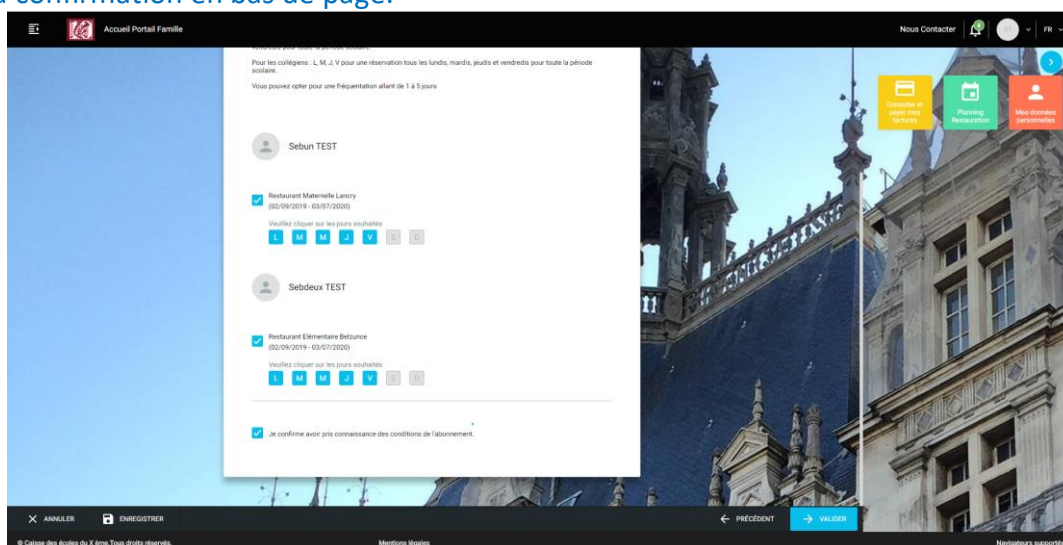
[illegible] confirmation en bas de page.

Accueil Portail Famille

Nous Contacter

FR

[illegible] pour toute la période scolaire.

Pour les collégiens : L, M, J, V pour une réservation tous les lundis, mardis, jeudis et vendredis pour toute la période scolaire.

Vous pouvez opter pour une fréquentation allant de 1 à 5 jours

Consulter et payer mes factures

Planning Restauration

Mes données personnelles

Sebun TEST

Restaurant Maternelle Lancry
(02/09/2019 - 03/07/2020)

Veuillez cliquer sur les jours souhaités

L M M J V S D

Sebdeux TEST

Restaurant Elémentaire Belzunce
(02/09/2019 - 03/07/2020)

Veuillez cliquer sur les jours souhaités

L M M J V S D

Je confirme avoir pris connaissance des conditions de l'abonnement.

ANNULER

ENREGISTRER

PRÉCÉDENT

VALIDER

© Caisse des écoles du X ème Tous droits réservés.

Mentions légales

Navigateurs supportés